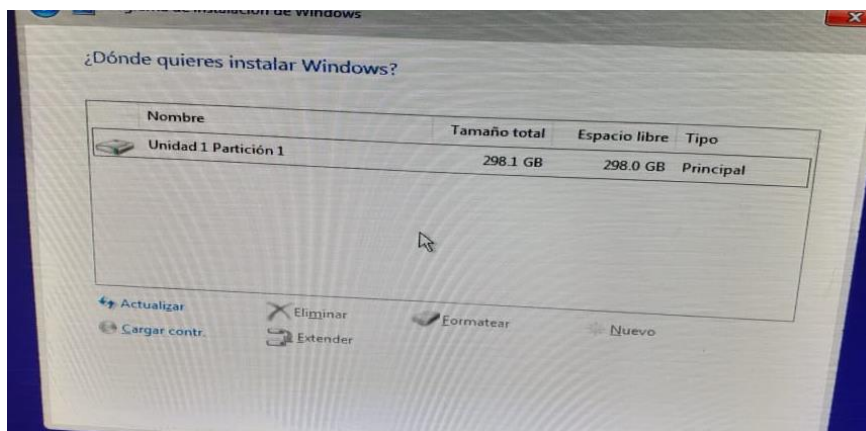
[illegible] de instalación de Windows

¿Dónde quieres instalar Windows?

| Nombre | Tamaño total | Espacio libre | Tipo |
|---|---|---|---|
| Unidad 1 Partición 1 | 298.1 GB | 298.0 GB | Principal |

Actualizar
Cargar contr.
Eliminar
Extender
Formatear
Nuevo